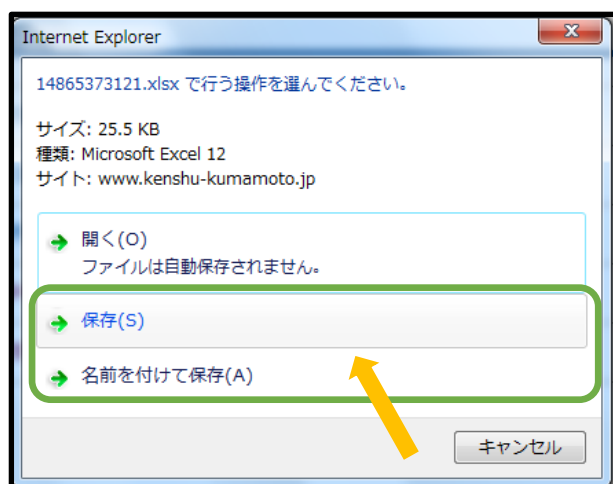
Internet Explorer

14865373121.xlsx で行う操作を選んでください。

サイズ: 25.5 KB
種類: Microsoft Excel 12
サイト: www.kenshu-kumamoto.jp

開く(O)
ファイルは自動保存されません。

保存(S)

名前を付けて保存(A)

キャンセル